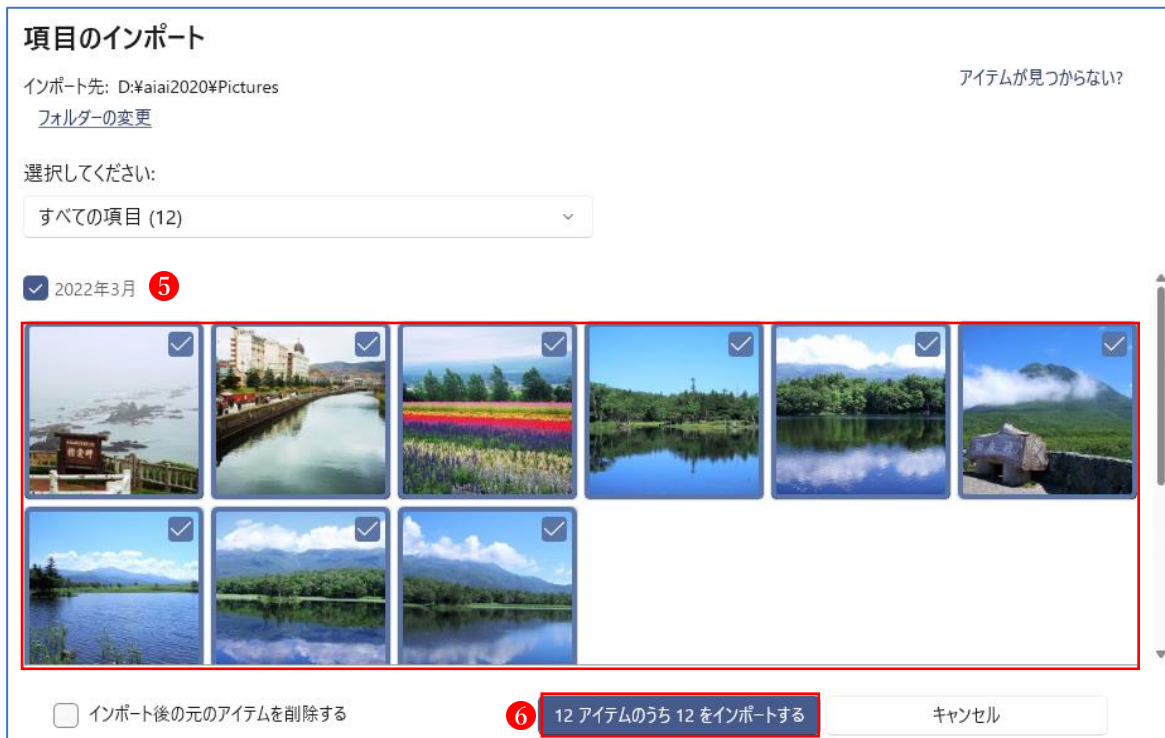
項目のインポート

インポート先: D:¥aiai2020¥Pictures

フォルダーの変更

アイテムが見つからない?

選択してください:

すべての項目 (12)

2022年3月 5

インポート後の元のアイテムを削除する

6 12 アイテムのうち 12 をインポートする

キャンセル